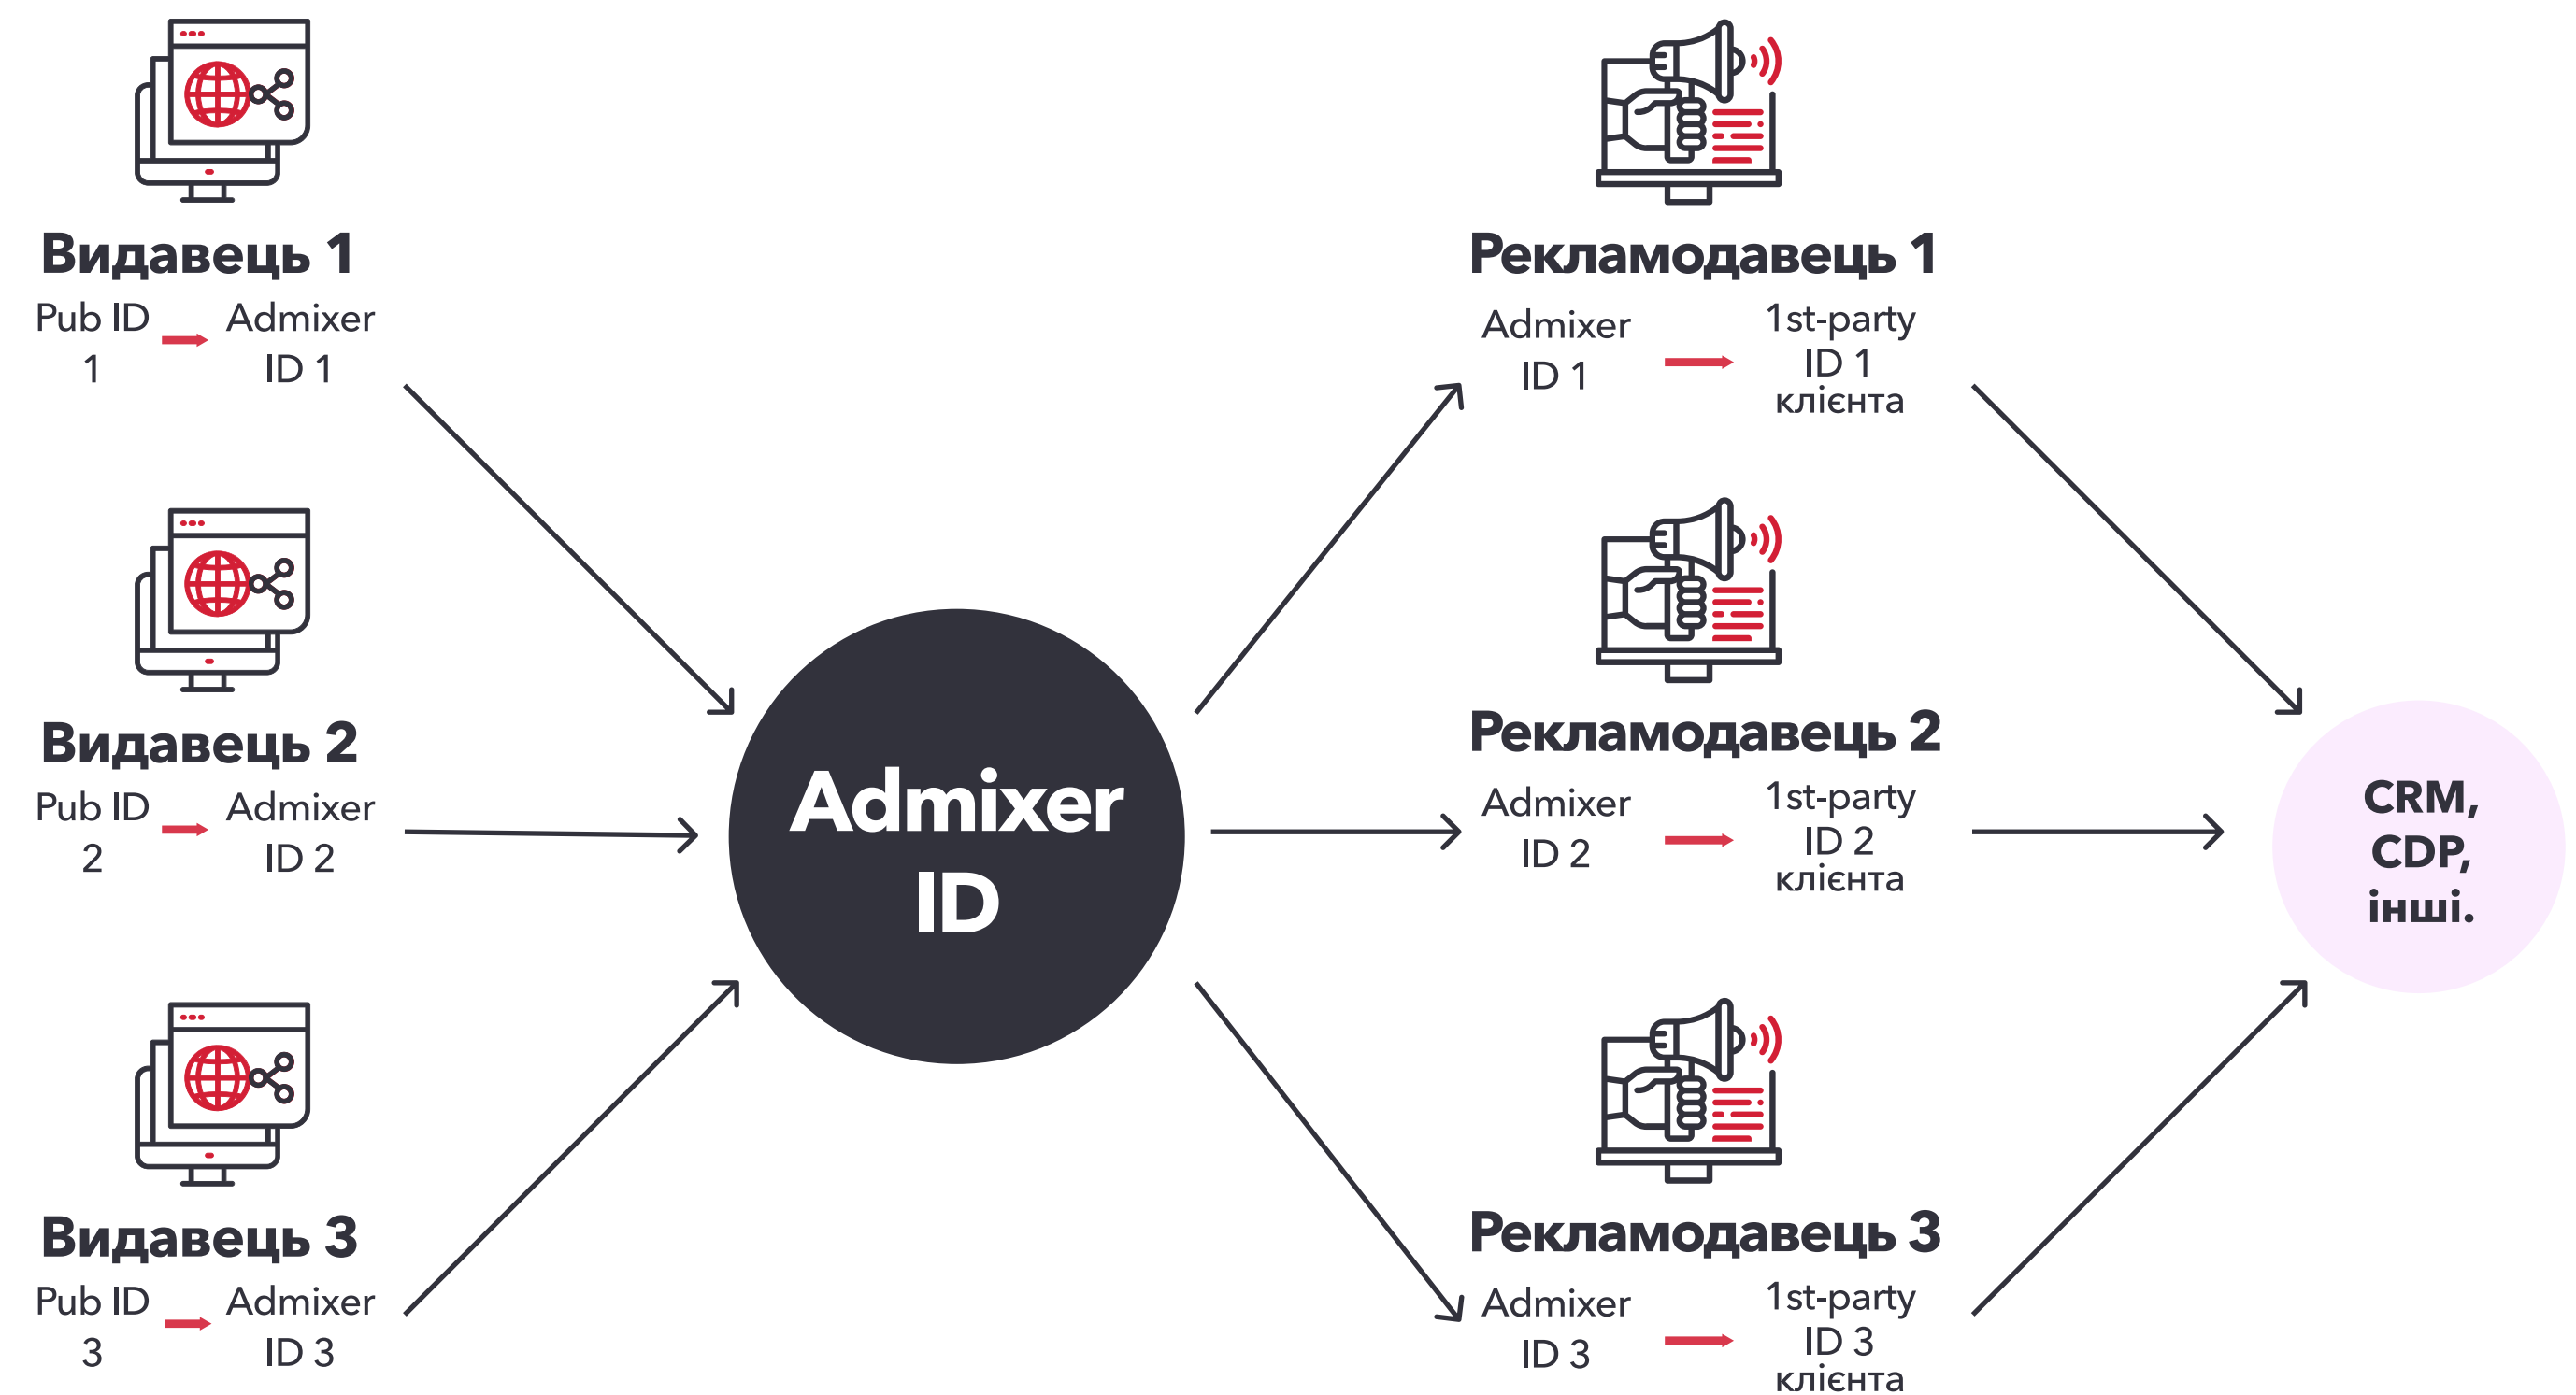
Видавець 1
Pub ID 1 Admixer ID 1

Видавець 2
Pub ID 2 Admixer ID 2

Видавець 3
Pub ID 3 Admixer ID 3

Admixer ID

Рекламодавець 1
Admixer ID 1 1st-party ID 1 клієнта

Рекламодавець 2
Admixer ID 2 1st-party ID 2 клієнта

Рекламодавець 3
Admixer ID 3 1st-party ID 3 клієнта

CRM, CDP, інші.